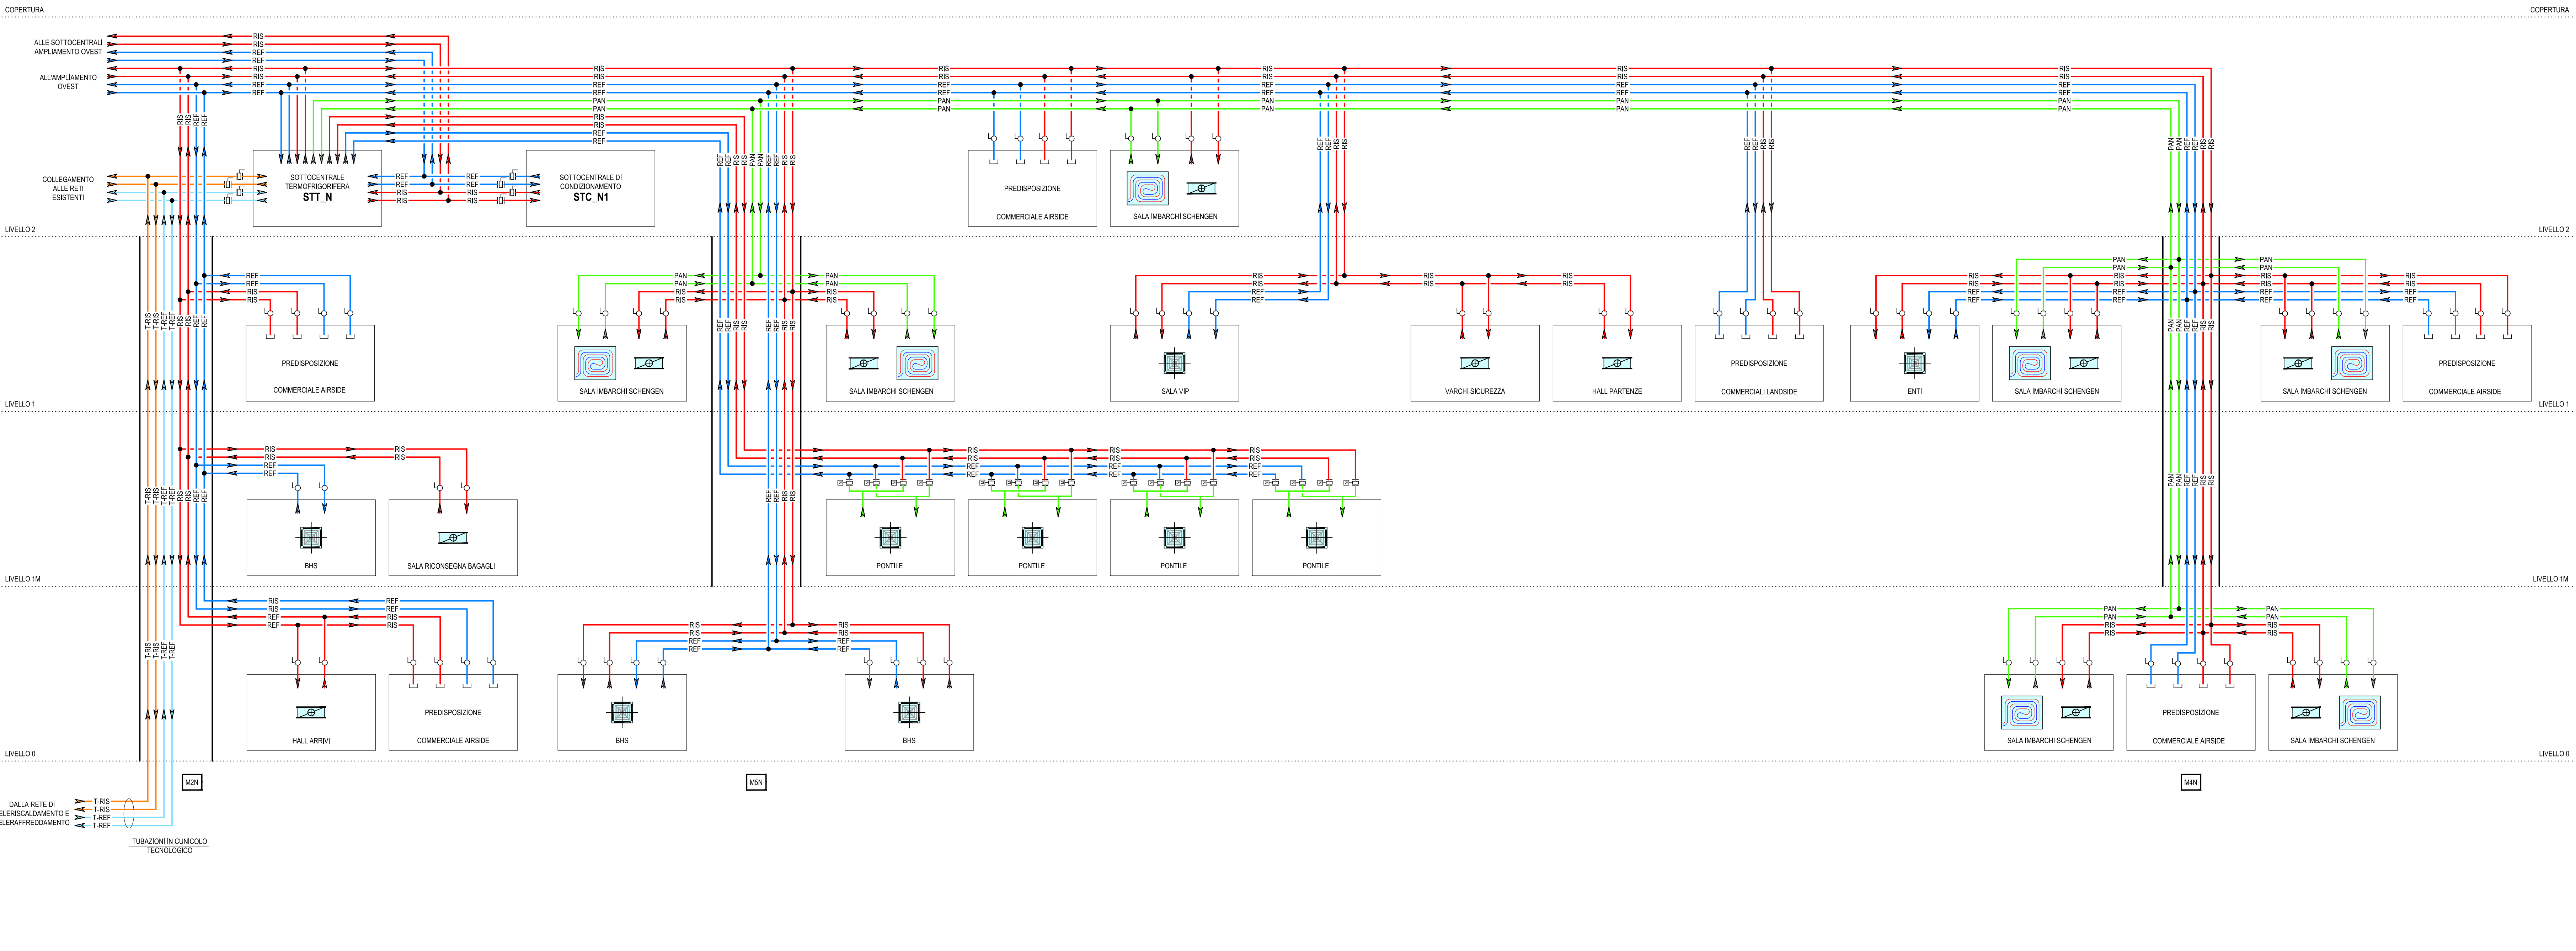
COPERTURA
COPERTURA

ALLE SOTTOCENTRALI AMPLIAMENTO OVEST

ALL'AMPLIAMENTO OVEST

RIS
RIS
REF
REF
RIS
RIS
REF
REF
PAN
PAN
RIS
RIS
REF
REF

COLLEGAMENTO ALLE RETI ESISTENTI

SOTTOCENTRALE TERMOFRIGORIFERA
STT_N

SOTTOCENTRALE DI CONDIZIONAMENTO
STC_N1

PREDISPOSIZIONE
COMMERCIALE AIRSIDE

SALA IMBARCHI SCHENGEN

LIVELLO 2
LIVELLO 2

PREDISPOSIZIONE
COMMERCIALE AIRSIDE

SALA IMBARCHI SCHENGEN

SALA IMBARCHI SCHENGEN

SALA VIP

VARCHI SICUREZZA

HALL PARTENZE

PREDISPOSIZIONE
COMMERCIALI LANDSIDE

ENTI

SALA IMBARCHI SCHENGEN

SALA IMBARCHI SCHENGEN

PREDISPOSIZIONE
COMMERCIALE AIRSIDE

LIVELLO 1
LIVELLO 1

BHS

SALA RICONSEGNA BAGAGLI

PONTILE

PONTILE

PONTILE

PONTILE

LIVELLO 1M
LIVELLO 1M

HALL ARRIVI

PREDISPOSIZIONE
COMMERCIALE AIRSIDE

BHS

BHS

SALA IMBARCHI SCHENGEN

PREDISPOSIZIONE
COMMERCIALE AIRSIDE

SALA IMBARCHI SCHENGEN

LIVELLO 0
LIVELLO 0

M2N
M5N
M4N

DALLA RETE DI TELERISCALDAMENTO E TELERAFFREDDAMENTO
T-RIS
T-RIS
T-REF
T-REF

TUBAZIONI IN CUNICOLO TECNOLOGICO